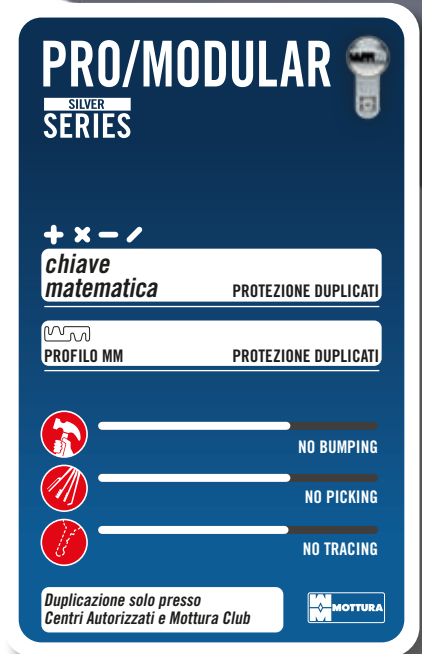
PRO/MODULAR

SILVER
SERIES

+ × − /
chiave
matematica
PROTEZIONE DUPLICATI

PROFILO MM
PROTEZIONE DUPLICATI

NO BUMPING

NO PICKING

NO TRACING

Duplicazione solo presso
Centri Autorizzati e Mottura Club

MOTTURA